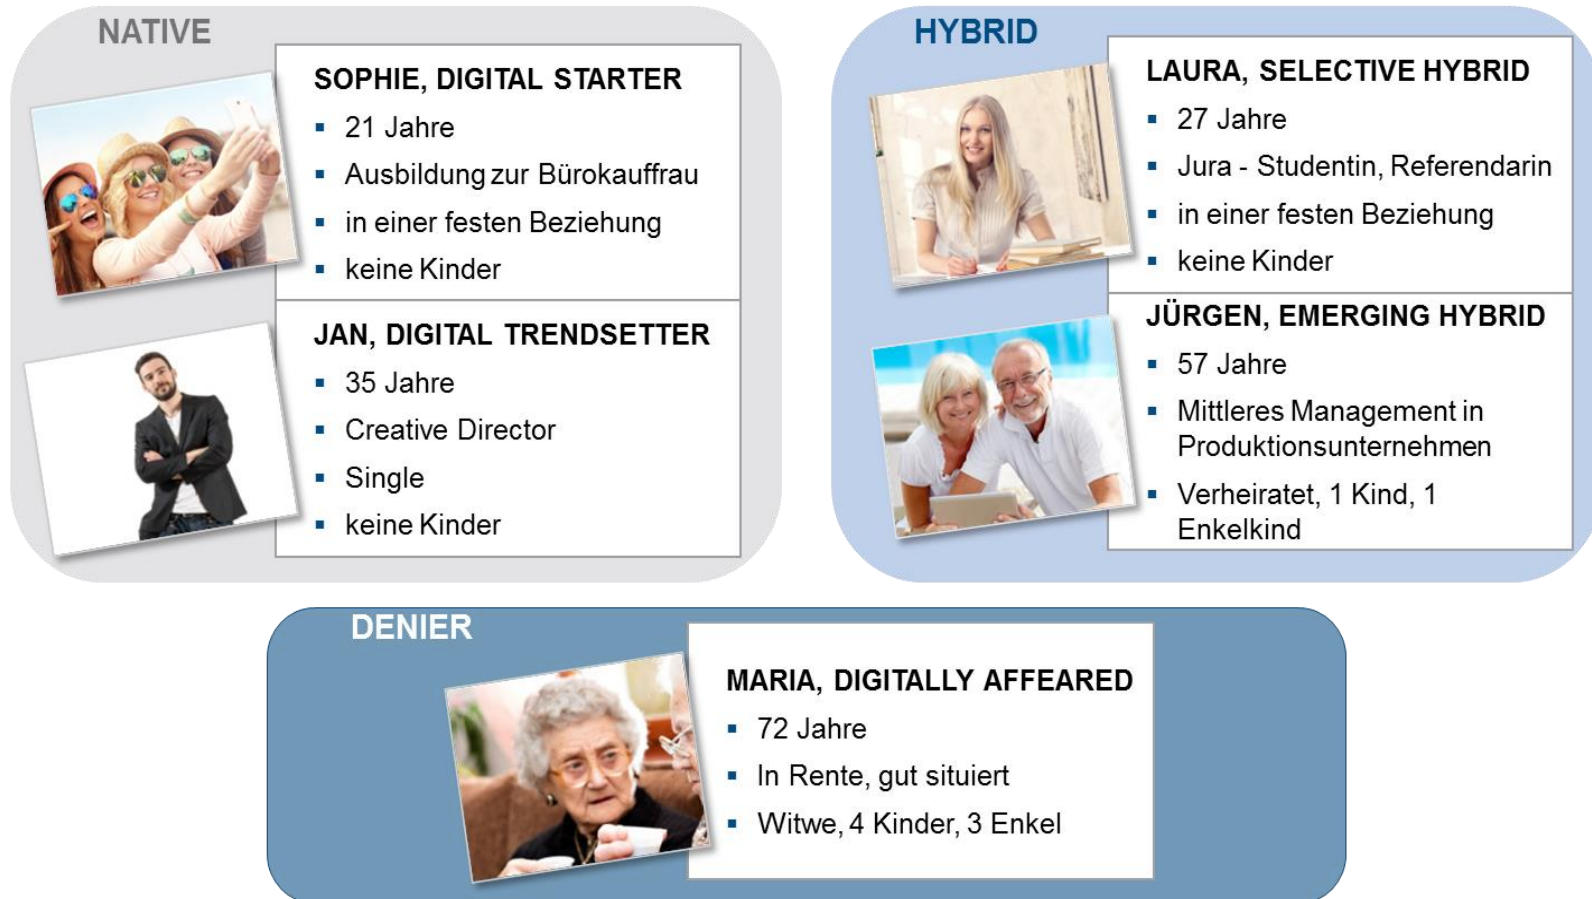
NATIVE

SOPHIE, DIGITAL STARTER
- 21 Jahre
- Ausbildung zur Bürokauffrau
- in einer festen Beziehung
- keine Kinder

JAN, DIGITAL TRENDSETTER
- 35 Jahre
- Creative Director
- Single
- keine Kinder

HYBRID

LAURA, SELECTIVE HYBRID
- 27 Jahre
- Jura - Studentin, Referendarin
- in einer festen Beziehung
- keine Kinder

JÜRGEN, EMERGING HYBRID
- 57 Jahre
- Mittleres Management in Produktionsunternehmen
- Verheiratet, 1 Kind, 1 Enkelkind

DENIER

MARIA, DIGITALLY AFFEARED
- 72 Jahre
- In Rente, gut situiert
- Witwe, 4 Kinder, 3 Enkel